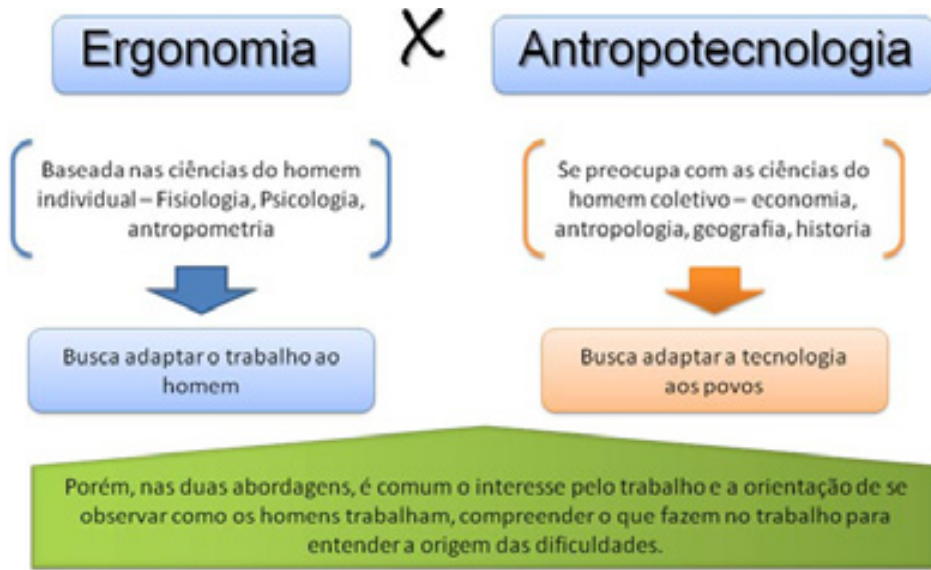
Ergonomia X Antropotecnologia

Baseada nas ciências do homem individual – Fisiologia, Psicologia, antropometria

Busca adaptar o trabalho ao homem

Se preocupa com as ciências do homem coletivo – economia, antropologia, geografia, historia

Busca adaptar a tecnologia aos povos

Porém, nas duas abordagens, é comum o interesse pelo trabalho e a orientação de se observar como os homens trabalham, compreender o que fazem no trabalho para entender a origem das dificuldades.